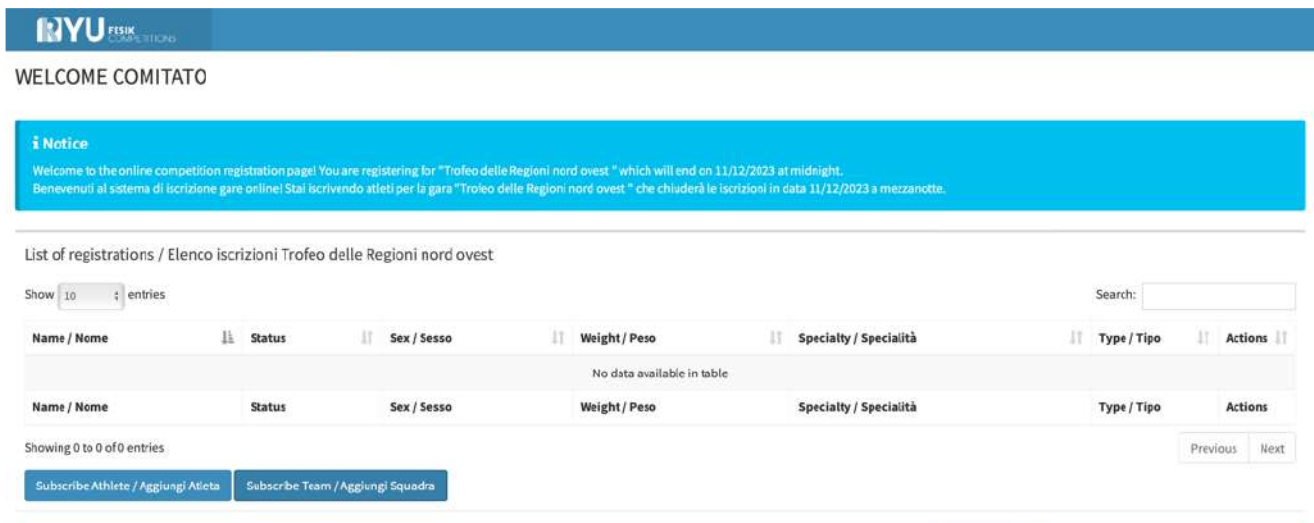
RYU FESIK COMPETITIONS

WELCOME COMITATO

i Notice

Welcome to the online competition registration page! You are registering for "Trofeo delle Regioni nord ovest " which will end on 11/12/2023 at midnight.
Benevenuti al sistema di iscrizione gare online! Stai iscrivendo atleti per la gara "Trofeo delle Regioni nord ovest " che chiuderà le iscrizioni in data 11/12/2023 a mezzanotte.

List of registrations / Elenco iscrizioni Trofeo delle Regioni nord ovest

Show 10 entries

Search:

| Name / Nome | Status | Sex / Sesso | Weight / Peso | Specialty / Specialità | Type / Tipo | Actions |
|---|---|---|---|---|---|---|
| | | | No data available in table | | | |
| Name / Nome | Status | Sex / Sesso | Weight / Peso | Specialty / Specialità | Type / Tipo | Actions |

Showing 0 to 0 of 0 entries

Previous Next

Subscribe Athlete / Aggiungi Atleta

Subscribe Team / Aggiungi Squadra